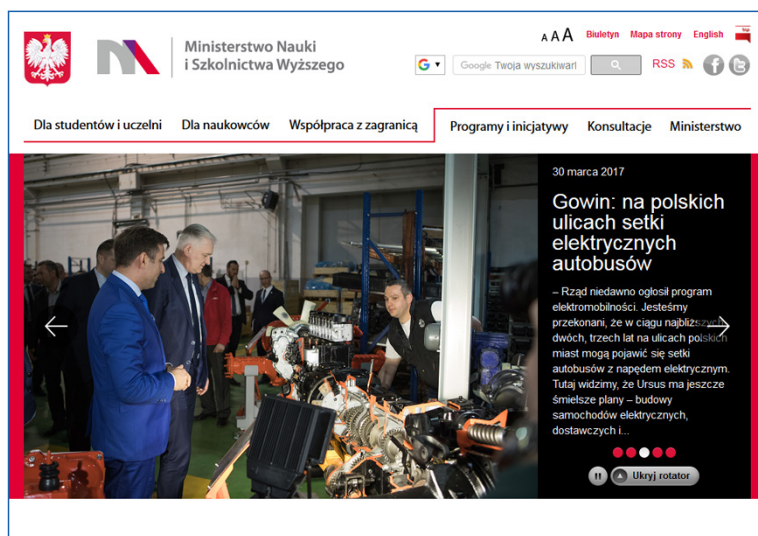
Ministerstwo Nauki i Szkolnictwa Wyższego

A A A Biuletyn Mapa strony English

Google Twoja wyszukiwarka

RSS

Dla studentów i uczelni Dla naukowców Współpraca z zagranicą Programy i inicjatywy Konsultacje Ministerstwo

30 marca 2017

Gowin: na polskich ulicach setki elektrycznych autobusów

– Rząd niedawno ogłosił program elektromobilności. Jesteśmy przekonani, że w ciągu najbliższych dwóch, trzech lat na ulicach polskich miast mogą pojawić się setki autobusów z napędem elektrycznym. Tutaj widzimy, że Ursus ma jeszcze śmielsze plany – budowy samochodów elektrycznych, dostawczych i...

Ukryj rotator